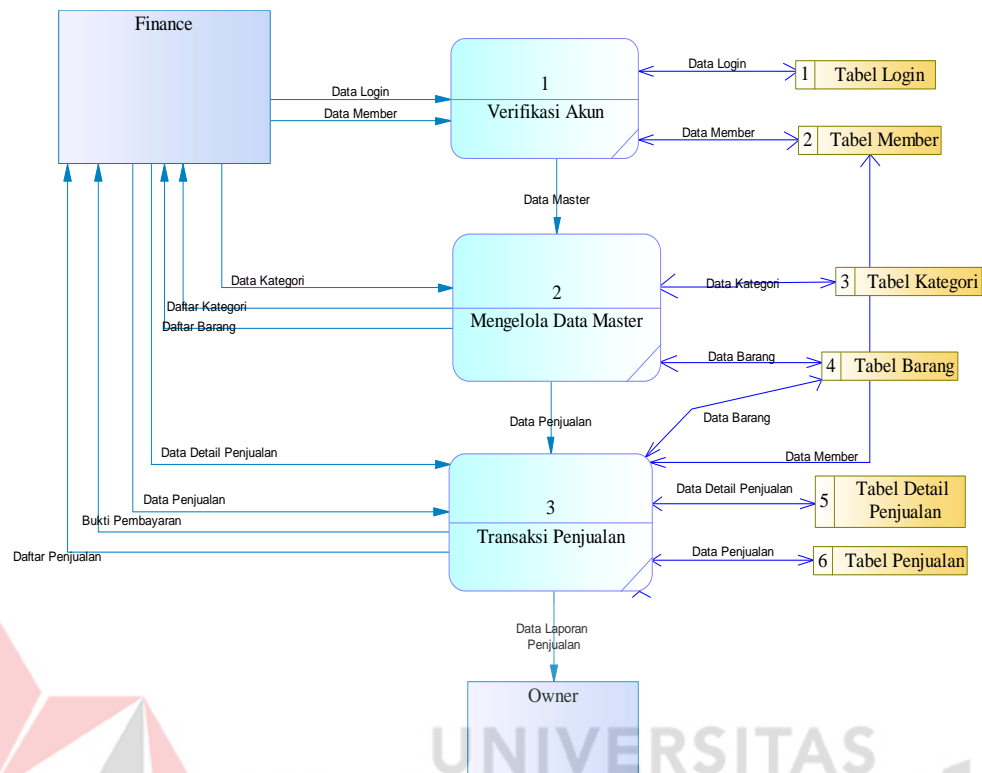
Finance

Data Login

Data Member

1

Verifikasi Akun

Data Login

1 Tabel Login

Data Member

2 Tabel Member

Data Master

Data Kategori

Daftar Kategori

Daftar Barang

2

Mengelola Data Master

Data Kategori

3 Tabel Kategori

Data Barang

4 Tabel Barang

Data Penjualan

Data Barang

Data Member

Data Detail Penjualan

Data Penjualan

Bukti Pembayaran

Daftar Penjualan

3

Transaksi Penjualan

Data Detail Penjualan

5 Tabel Detail Penjualan

Data Penjualan

6 Tabel Penjualan

Data Laporan Penjualan

Owner

UNIVERSITAS